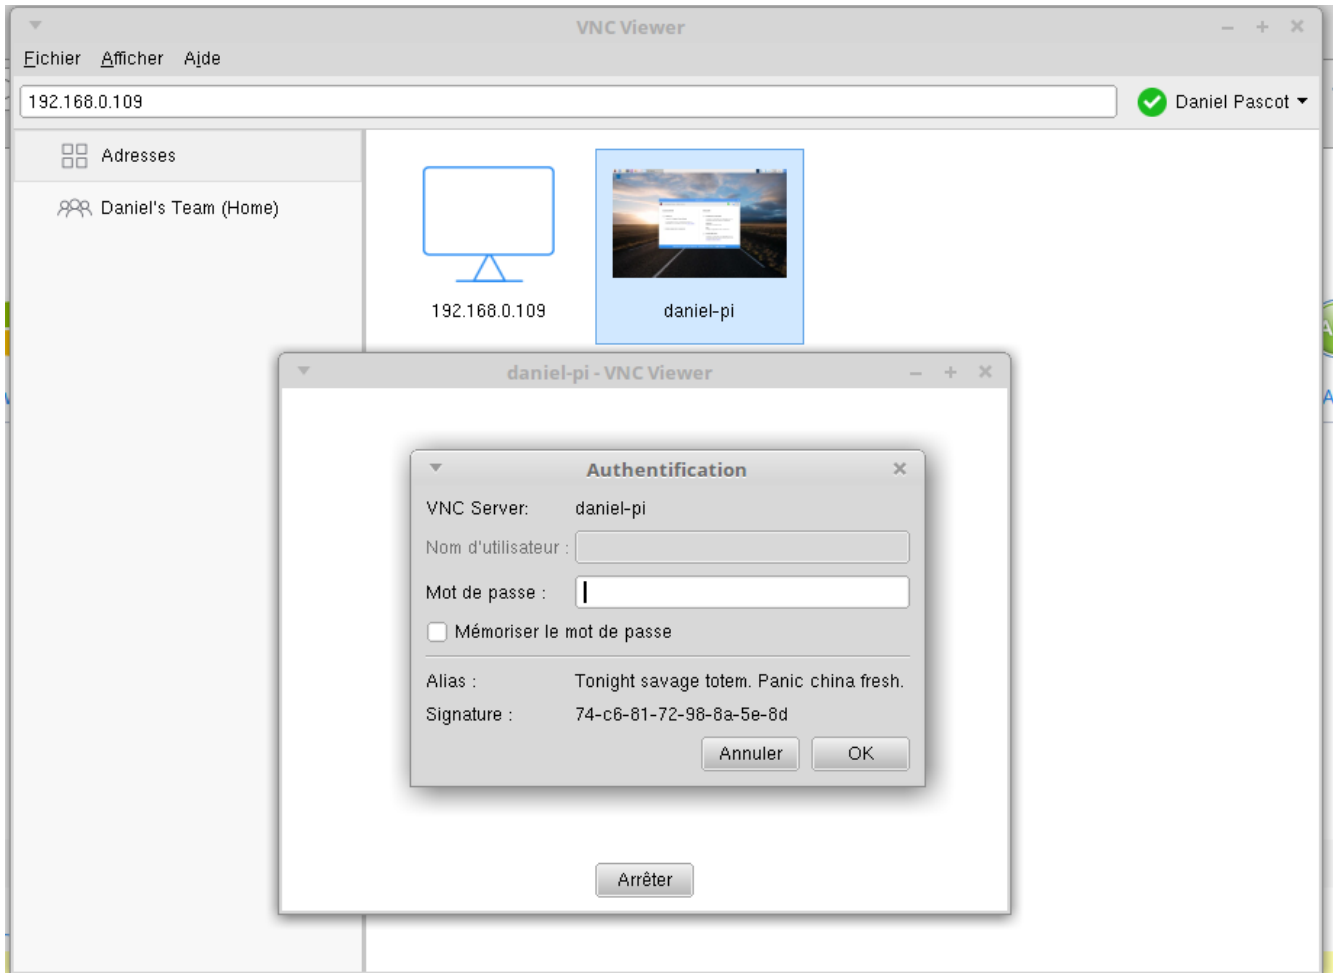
VNC Viewer

Fichier Afficher Aide

192.168.0.109

Daniel Pascot

Adresses

Daniel's Team (Home)

192.168.0.109

daniel-pi

daniel-pi - VNC Viewer

Authentification

VNC Server: daniel-pi

Nom d'utilisateur :

Mot de passe :

Mémoriser le mot de passe

Alias : Tonight savage totem. Panic china fresh.

Signature : 74-c6-81-72-98-8a-5e-8d

Annuler OK

Arrêter